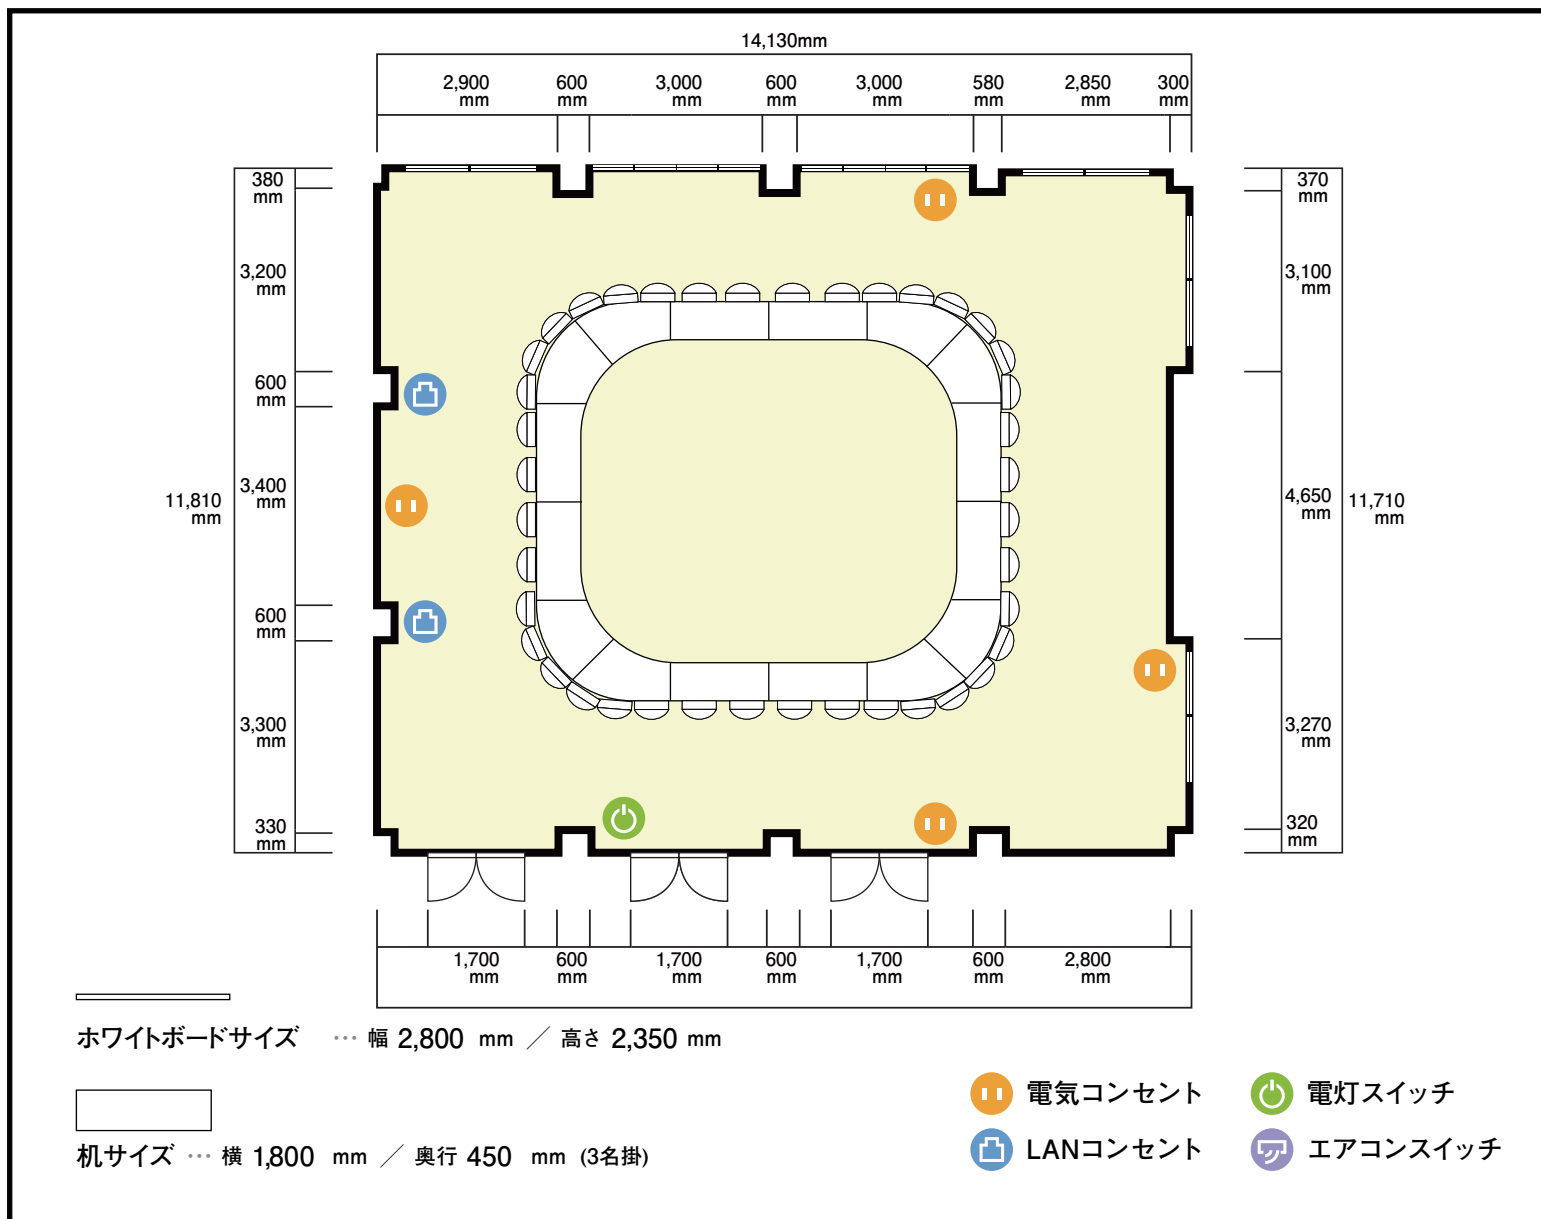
14,130mm

2,900 mm | 600 mm | 3,000 mm | 600 mm | 3,000 mm | 580 mm | 2,850 mm | 300 mm

11,810 mm

380 mm
3,200 mm
600 mm
3,400 mm
600 mm
3,300 mm
330 mm

370 mm
3,100 mm
4,650 mm
3,270 mm
320 mm

11,710 mm

1,700 mm | 600 mm | 1,700 mm | 600 mm | 1,700 mm | 600 mm | 2,800 mm

ホワイトボードサイズ … 幅 2,800 mm ／ 高さ 2,350 mm

机サイズ … 横 1,800 mm ／ 奥行 450 mm (3名掛)

電気コンセント
LANコンセント
電灯スイッチ
エアコンスイッチ